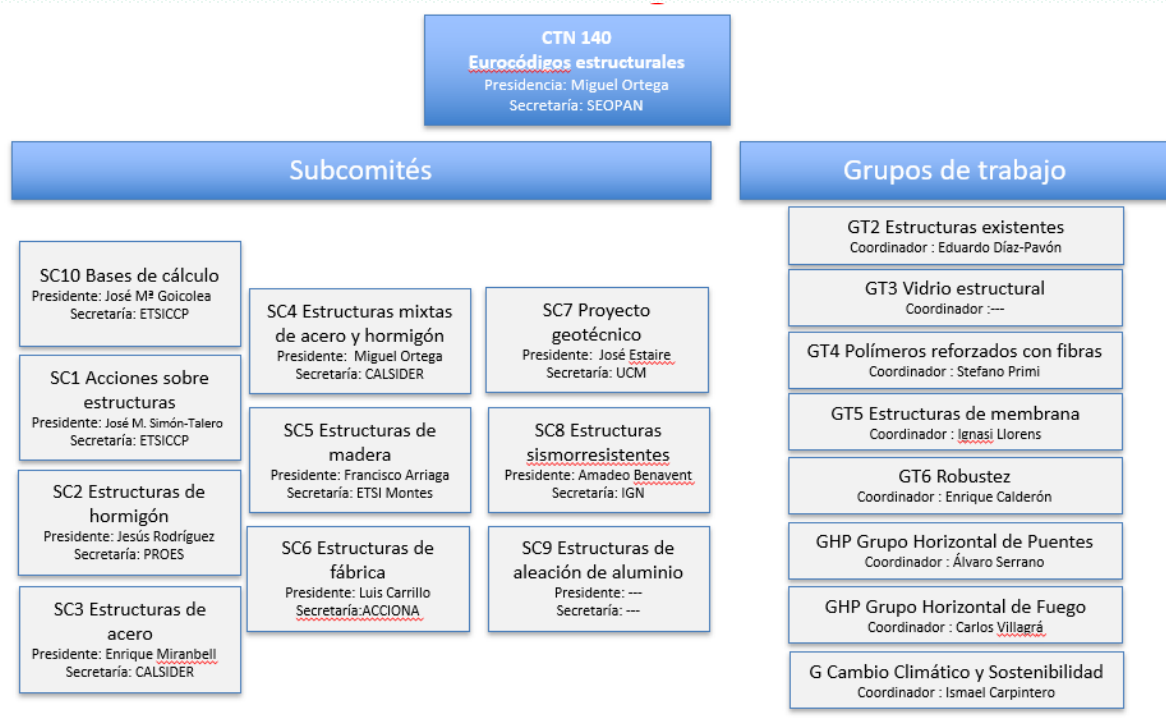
CTN 140
Eurocódigos estructurales
Presidencia: Miguel Ortega
Secretaría: SEOPAN

Subcomités

SC10 Bases de cálculo
Presidente: José Mª Goicolea
Secretaría: ETSICCP

SC1 Acciones sobre estructuras
Presidente: José M. Simón-Talero
Secretaría: ETSICCP

SC2 Estructuras de hormigón
Presidente: Jesús Rodríguez
Secretaría: PROES

SC3 Estructuras de acero
Presidente: Enrique Miranbell
Secretaría: CALSIDER

SC4 Estructuras mixtas de acero y hormigón
Presidente: Miguel Ortega
Secretaría: CALSIDER

SC5 Estructuras de madera
Presidente: Francisco Arriaga
Secretaría: ETSI Montes

SC6 Estructuras de fábrica
Presidente: Luis Carrillo
Secretaría:ACCIONA

SC7 Proyecto geotécnico
Presidente: José Estaire
Secretaría: UCM

SC8 Estructuras sismorresistentes
Presidente: Amadeo Benavent
Secretaría: IGN

SC9 Estructuras de aleación de aluminio
Presidente: ---
Secretaría: ---

Grupos de trabajo

GT2 Estructuras existentes
Coordinador : Eduardo Díaz-Pavón

GT3 Vidrio estructural
Coordinador :---

GT4 Polímeros reforzados con fibras
Coordinador : Stefano Primi

GT5 Estructuras de membrana
Coordinador : Ignasi Llorens

GT6 Robustez
Coordinador : Enrique Calderón

GHP Grupo Horizontal de Puentes
Coordinador : Álvaro Serrano

GHP Grupo Horizontal de Fuego
Coordinador : Carlos Villagrá

G Cambio Climático y Sostenibilidad
Coordinador : Ismael Carpintero